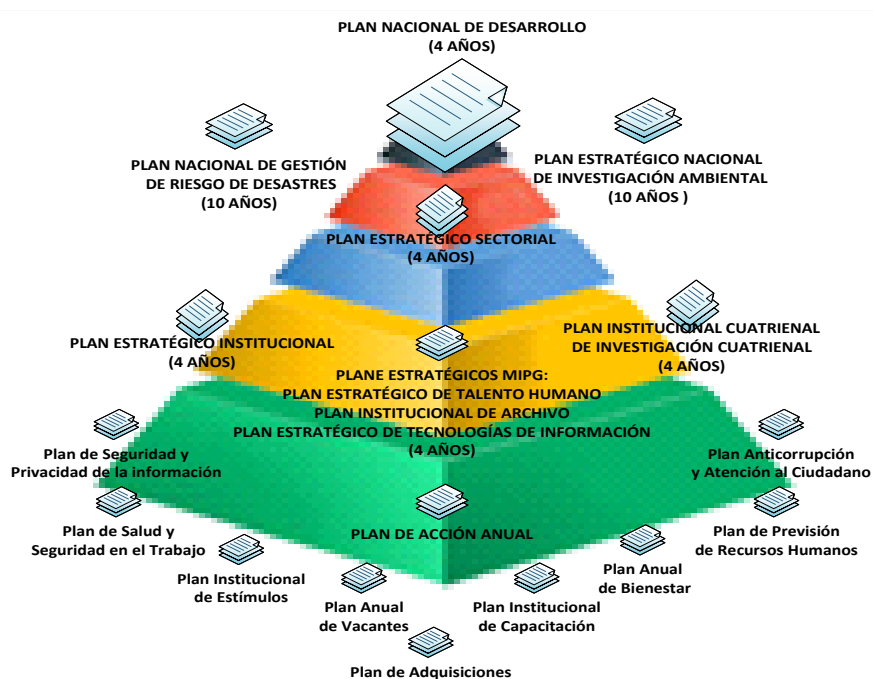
PLAN NACIONAL DE DESARROLLO
(4 AÑOS)

PLAN NACIONAL DE GESTIÓN DE RIESGO DE DESASTRES
(10 AÑOS)

PLAN ESTRATÉGICO NACIONAL DE INVESTIGACIÓN AMBIENTAL
(10 AÑOS )

PLAN ESTRATÉGICO SECTORIAL
(4 AÑOS)

PLAN ESTRATÉGICO INSTITUCIONAL
(4 AÑOS)

PLAN INSTITUCIONAL CUATRIENAL DE INVESTIGACIÓN CUATRIENAL
(4 AÑOS)

PLANE ESTRATÉGICOS MIPG:
PLAN ESTRATÉGICO DE TALENTO HUMANO
PLAN INSTITUCIONAL DE ARCHIVO
PLAN ESTRATÉGICO DE TECNOLOGÍAS DE INFORMACIÓN
(4 AÑOS)

Plan de Seguridad y Privacidad de la información

Plan Anticorrupción y Atención al Ciudadano

PLAN DE ACCIÓN ANUAL

Plan de Salud y Seguridad en el Trabajo

Plan de Previsión de Recursos Humanos

Plan Institucional de Estímulos

Plan Anual de Bienestar

Plan Anual de Vacantes

Plan Institucional de Capacitación

Plan de Adquisiciones